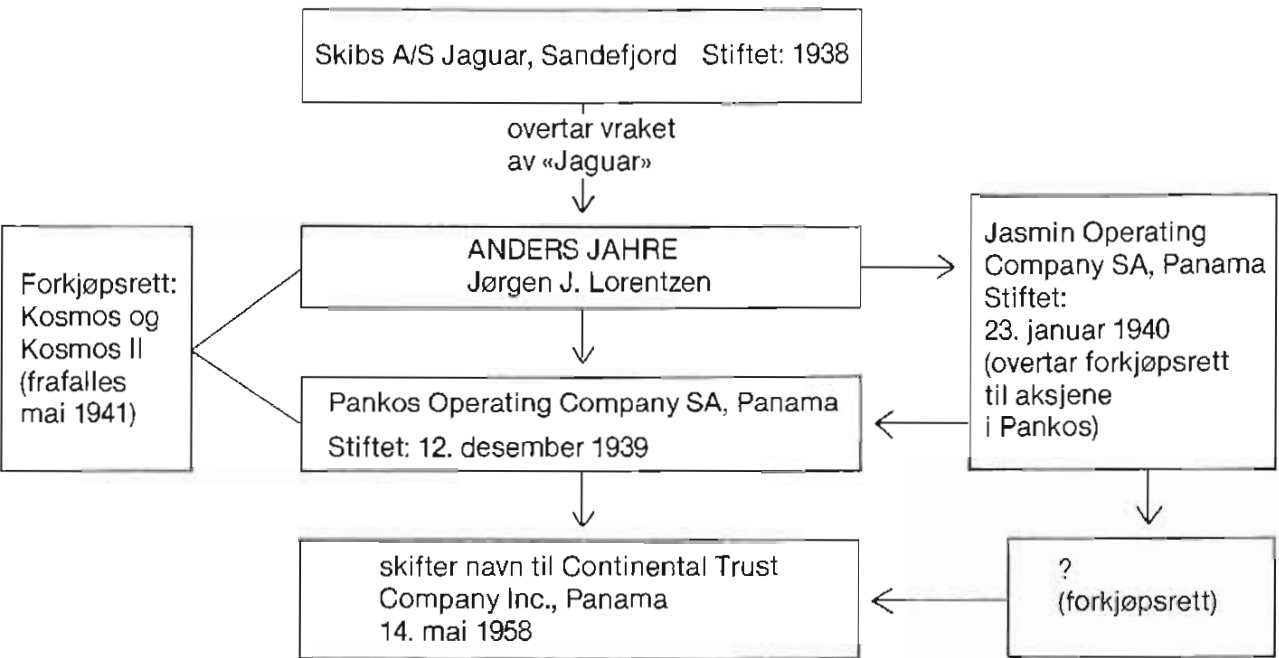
Skibs A/S Jaguar, Sandefjord Stiftet: 1938

overtar vraket av «Jaguar»

Forkjøpsrett: Kosmos og Kosmos II (frafalles mai 1941)

ANDERS JAHRE
Jørgen J. Lorentzen

Jasmin Operating Company SA, Panama Stiftet: 23. januar 1940 (overtar forkjøpsrett til aksjene i Pankos)

Pankos Operating Company SA, Panama
Stiftet: 12. desember 1939

skifter navn til Continental Trust Company Inc., Panama 14. mai 1958

? (forkjøpsrett)